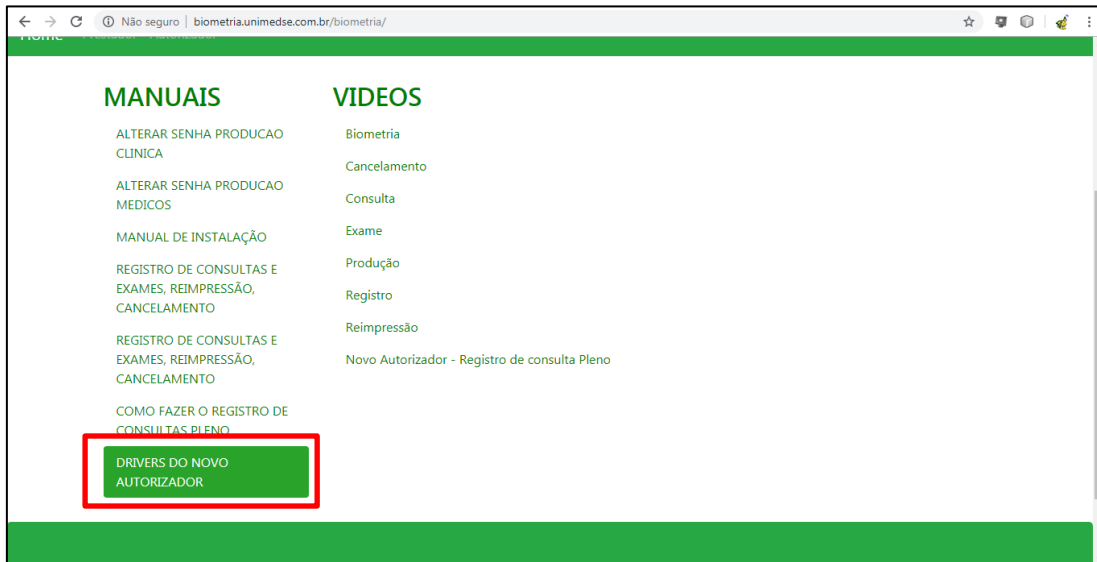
Não seguro | biometria.unimedse.com.br/biometria/

Home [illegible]

MANUAIS

ALTERAR SENHA PRODUCAO CLINICA

ALTERAR SENHA PRODUCAO MEDICOS

MANUAL DE INSTALAÇÃO

REGISTRO DE CONSULTAS E EXAMES, REIMPRESSÃO, CANCELAMENTO

REGISTRO DE CONSULTAS E EXAMES, REIMPRESSÃO, CANCELAMENTO

COMO FAZER O REGISTRO DE CONSULTAS PLENO

DRIVERS DO NOVO AUTORIZADOR

VIDEOS

Biometria

Cancelamento

Consulta

Exame

Produção

Registro

Reimpressão

Novo Autorizador - Registro de consulta Pleno